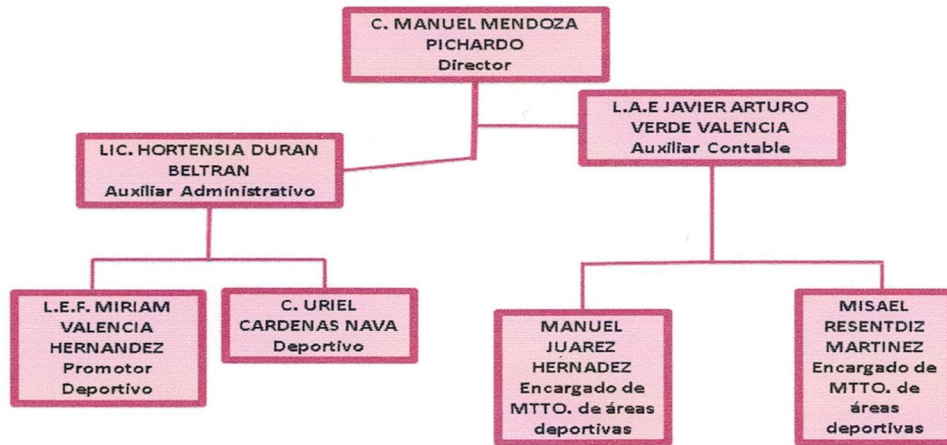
C. MANUEL MENDOZA PICHARDO
Director

LIC. HORTENSIA DURAN BELTRAN
Auxiliar Administrativo

L.A.E JAVIER ARTURO VERDE VALENCIA
Auxiliar Contable

L.E.F. MIRIAM VALENCIA HERNANDEZ
Promotor Deportivo

C. URIEL CARDENAS NAVA
Deportivo

MANUEL JUAREZ HERNADEZ
Encargado de MTTO. de áreas deportivas

MISAEL RESENTDIZ MARTINEZ
Encargado de MTTO. de áreas deportivas